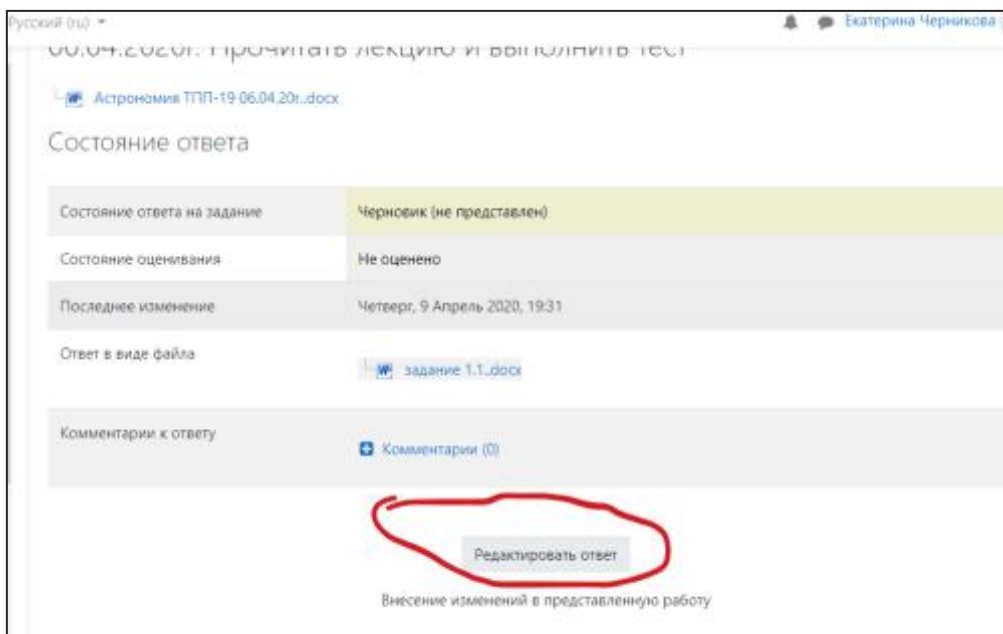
Русский (ru) ▾

Екатерина Черникова

06.04.2020г. Прочитать лекцию и выполнить тест

Астрономия ТПП-19 06.04.20г..docx

Состояние ответа

| Состояние ответа на задание | Черновик (не представлен) |
|---|---|
| Состояние оценивания | Не оценено |
| Последнее изменение | Четверг, 9 Апрель 2020, 19:31 |
| Ответ в виде файла | задание 1.1..docx |
| Комментарии к ответу | Комментарии (0) |

Редактировать ответ

Внесение изменений в представленную работу